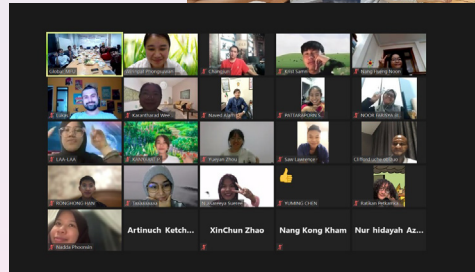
Global MBA
Akkhrapil Phongpaew
Chengsun
Kittl Samet
Hang Thang Nuan
Gaute
Kanantharat Wee
Nawed Ashfaq
RATSAMAPORN S
NOOR FARIDAH Bt
LAA-LAA
KAMPANART
Yueyan Zhou
Saw Lawrence
Clifford Labastide
RONG HONG ANH
TAMMANAM
NUR Qawiyya Soenes
YUMING CHEN
Katikan Perkanha
Nadda Phoowab
Artinuch Ketch...
XinChun Zhao
Nang Kong Kham
Nur hidayah Az...